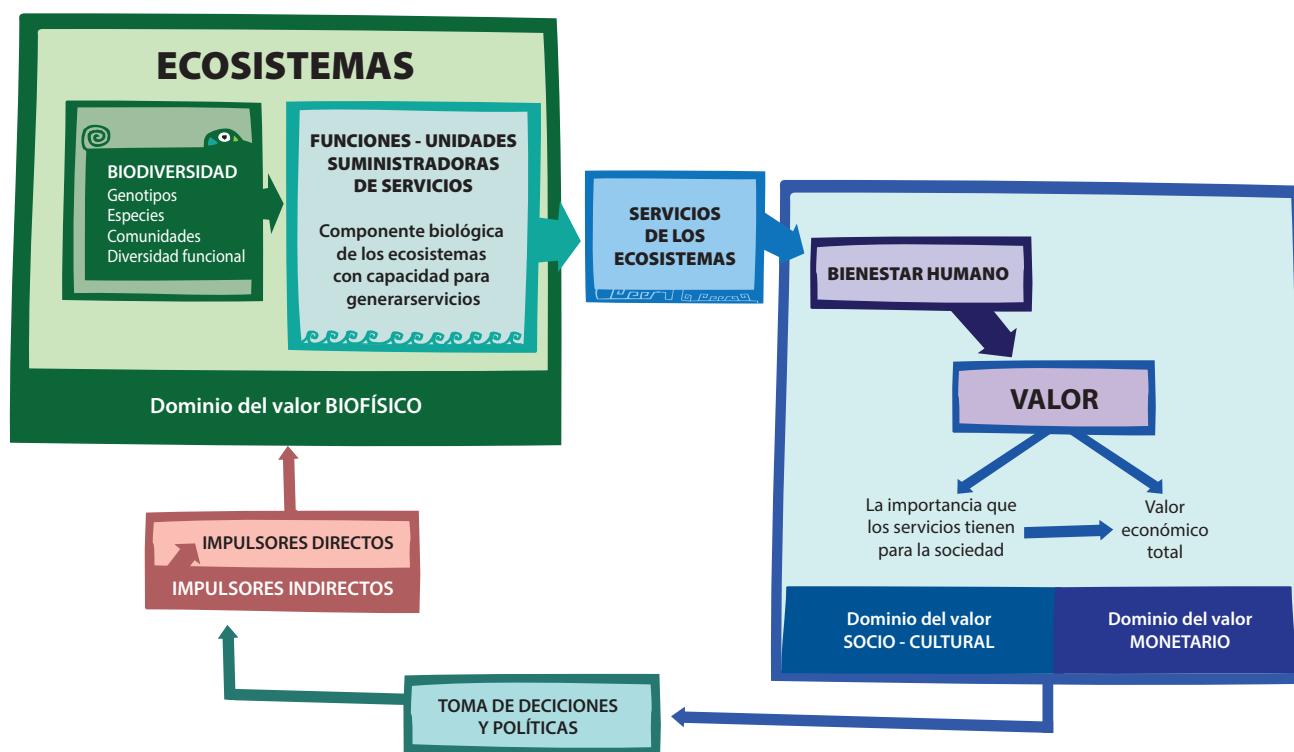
ECOSISTEMAS

BIODIVERSIDAD
Genotipos
Especies
Comunidades
Diversidad funcional

FUNCIONES - UNIDADES SUMINISTRADORAS DE SERVICIOS

Componente biológica de los ecosistemas con capacidad para generarservicios

Dominio del valor BIOFÍSICO

SERVICIOS DE LOS ECOSISTEMAS

BIENESTAR HUMANO

VALOR

La importancia que los servicios tienen para la sociedad

Valor económico total

Dominio del valor SOCIO - CULTURAL

Dominio del valor MONETARIO

IMPULSORES DIRECTOS

IMPULSORES INDIRECTOS

TOMA DE DECICIONES Y POLÍTICAS